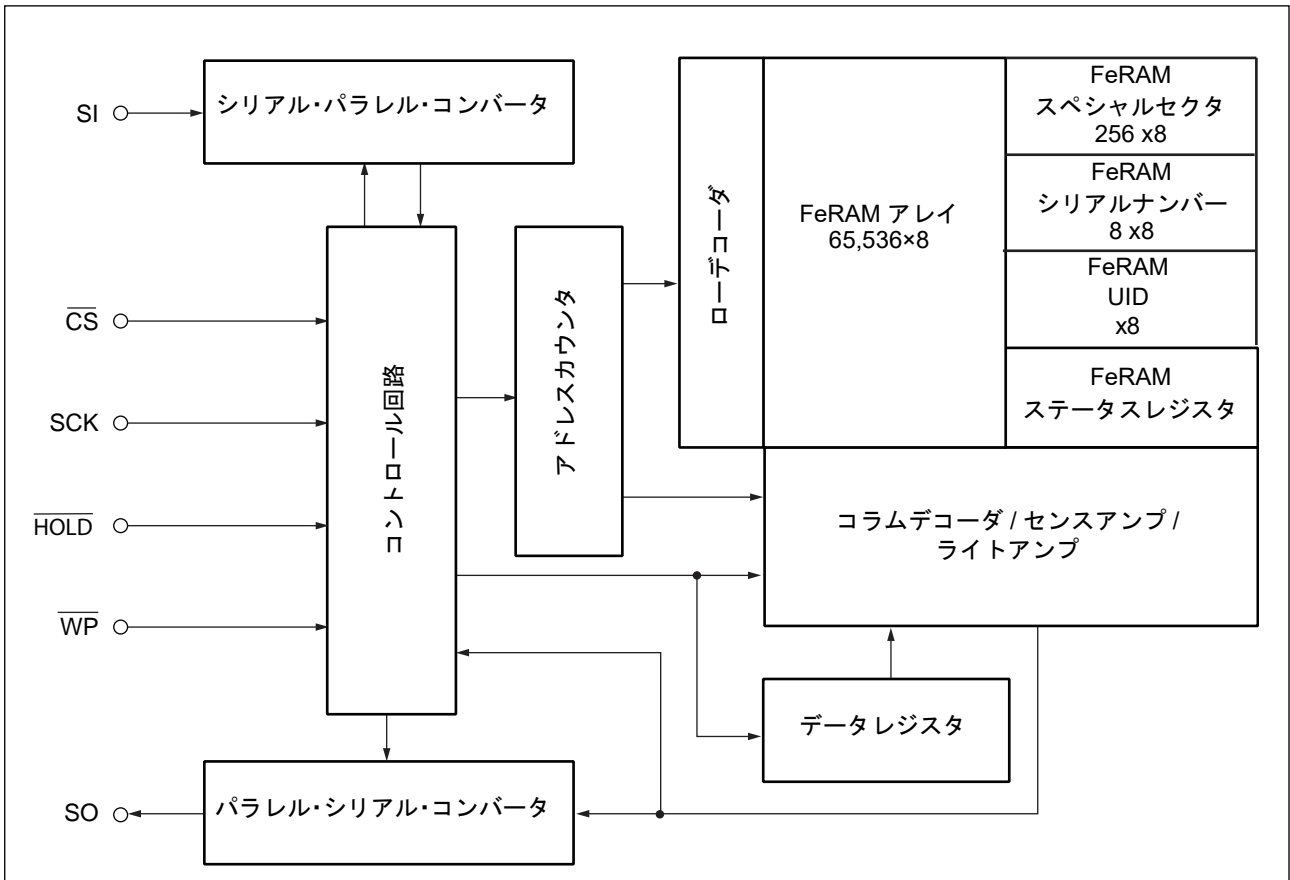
SI

シリアル･パラレル･コンバータ

FeRAM
スペシャルセクタ
256 x8

ローデコーダ

FeRAM アレイ
65,536×8

FeRAM
シリアルナンバー
8 x8

FeRAM
UID
x8

$\overline{CS}$

アドレスカウンタ

コントロール回路

FeRAM
ステータスレジスタ

SCK

$\overline{HOLD}$

コラムデコーダ / センスアンプ /
ライトアンプ

$\overline{WP}$

データレジスタ

SO

パラレル･シリアル･コンバータ